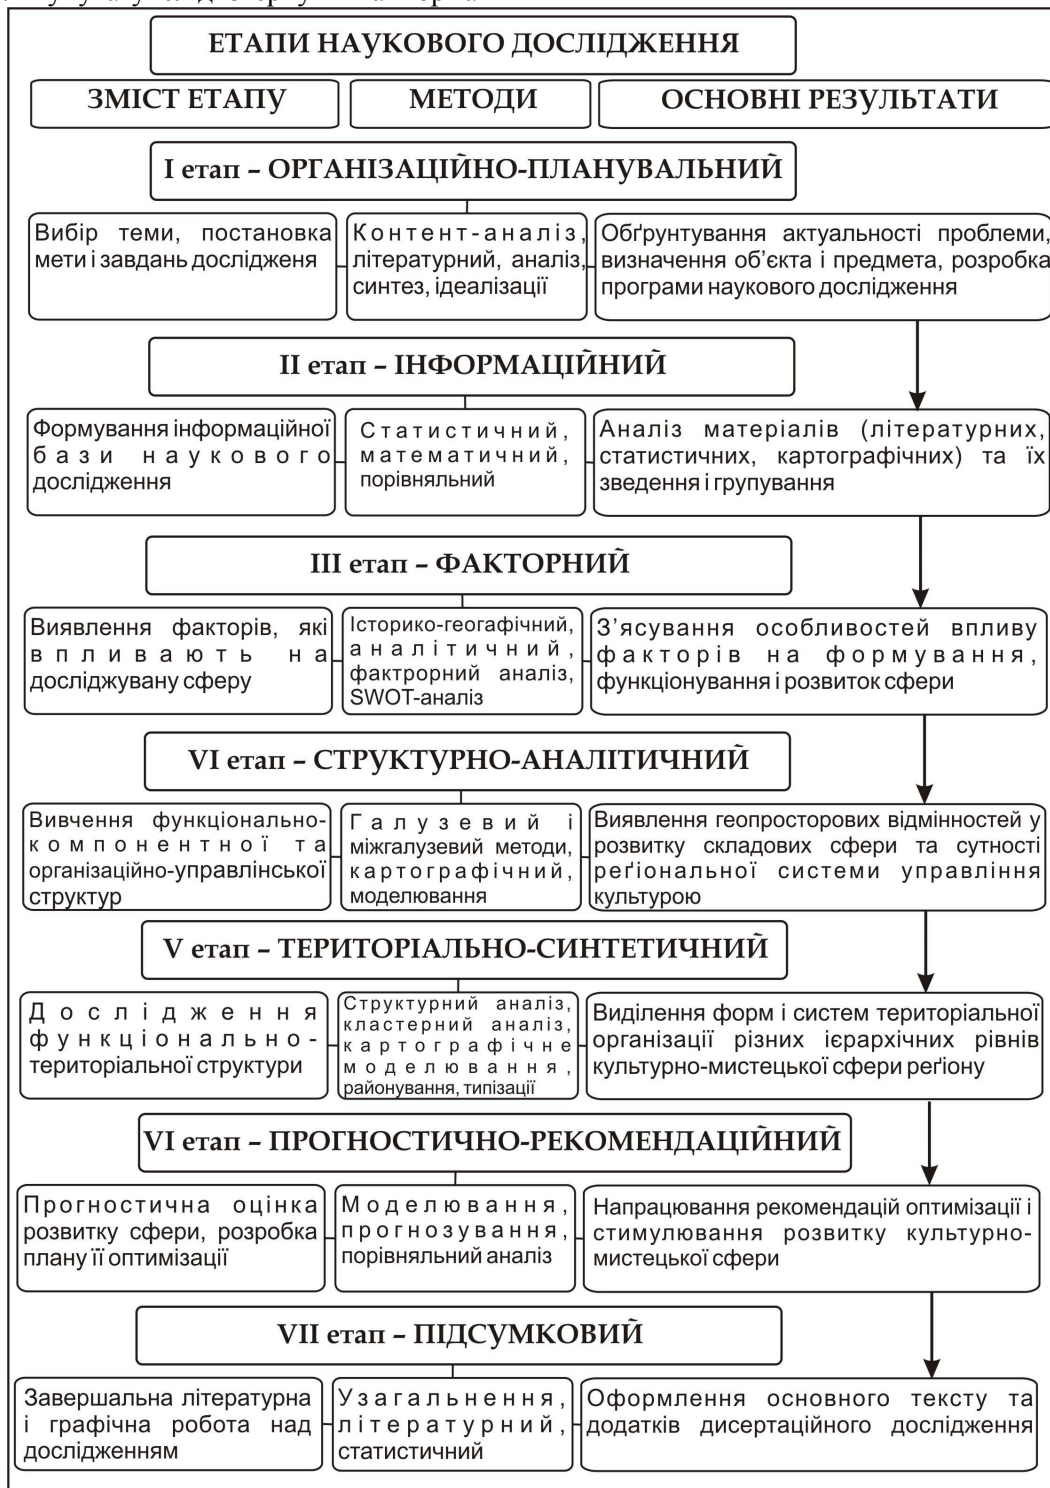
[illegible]

ЕТАПИ НАУКОВОГО ДОСЛІДЖЕННЯ

ЗМІСТ ЕТАПУ

МЕТОДИ

ОСНОВНІ РЕЗУЛЬТАТИ

I етап – ОРГАНІЗАЦІЙНО-ПЛАНУВАЛЬНИЙ

Вибір теми, постановка мети і завдань досліджея

Контент-аналіз, літературний, аналіз, синтез, ідеалізації

Обґрунтування актуальності проблеми, визначення об'єкта і предмета, розробка програми наукового дослідження

II етап – ІНФОРМАЦІЙНИЙ

Формування інформаційної бази наукового дослідження

Статистичний, математичний, порівняльний

Аналіз матеріалів (літературних, статистичних, картографічних) та їх зведення і групування

III етап – ФАКТОРНИЙ

Виявлення факторів, які впливають на досліджувану сферу

Історико-геогафічний, аналітичний, фактрорний аналіз, SWOT-аналіз

З'ясування особливостей впливу факторів на формування, функціонування і розвиток сфери

VI етап – СТРУКТУРНО-АНАЛІТИЧНИЙ

Вивчення функціонально-компонентної та організаційно-управлінської структур

Галузевий і міжгалузевий методи, картографічний, моделювання

Виявлення геопросторових відмінностей у розвитку складових сфери та сутності реґіональної системи управління культурою

V етап – ТЕРИТОРІАЛЬНО-СИНТЕТИЧНИЙ

Дослідження функціонально-територіальної структури

Структурний аналіз, кластерний аналіз, картографічне моделювання, районування, типізації

Виділення форм і систем територіальної організації різних ієрархічних рівнів культурно-мистецької сфери реґіону

VI етап – ПРОГНОСТИЧНО-РЕКОМЕНДАЦІЙНИЙ

Прогностична оцінка розвитку сфери, розробка плану її оптимізації

Моделювання, прогнозування, порівняльний аналіз

Напрацювання рекомендацій оптимізації і стимулювання розвитку культурно-мистецької сфери

VII етап – ПІДСУМКОВИЙ

Завершальна літературна і графічна робота над дослідженням

Узагальнення, літературний, статистичний

Оформлення основного тексту та додатків дисертаційного дослідження